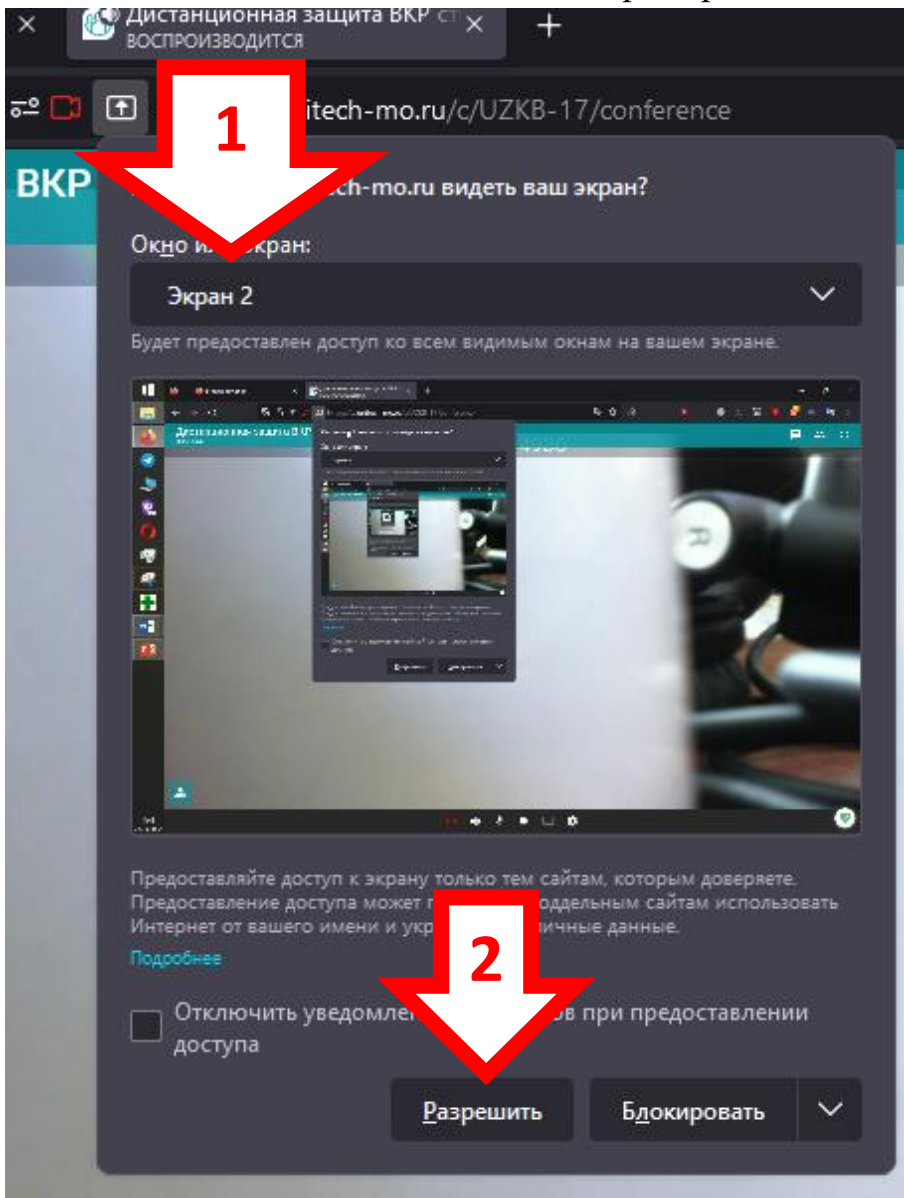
Дистанционная защита ВКР ст
ВОСПРОИЗВОДИТСЯ

1

itech-mo.ru/c/UZKB-17/conference

ВКР

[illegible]ch-mo.ru видеть ваш экран?

Окно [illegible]экран:

Экран 2

Будет предоставлен доступ ко всем видимым окнам на вашем экране.

Предоставляйте доступ к экрану только тем сайтам, которым доверяете. Предоставление доступа может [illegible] отдельным сайтам использовать Интернет от вашего имени и укр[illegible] личные данные.

Подробнее

2

Отключить уведомле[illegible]ов при предоставлении доступа

Разрешить

Блокировать